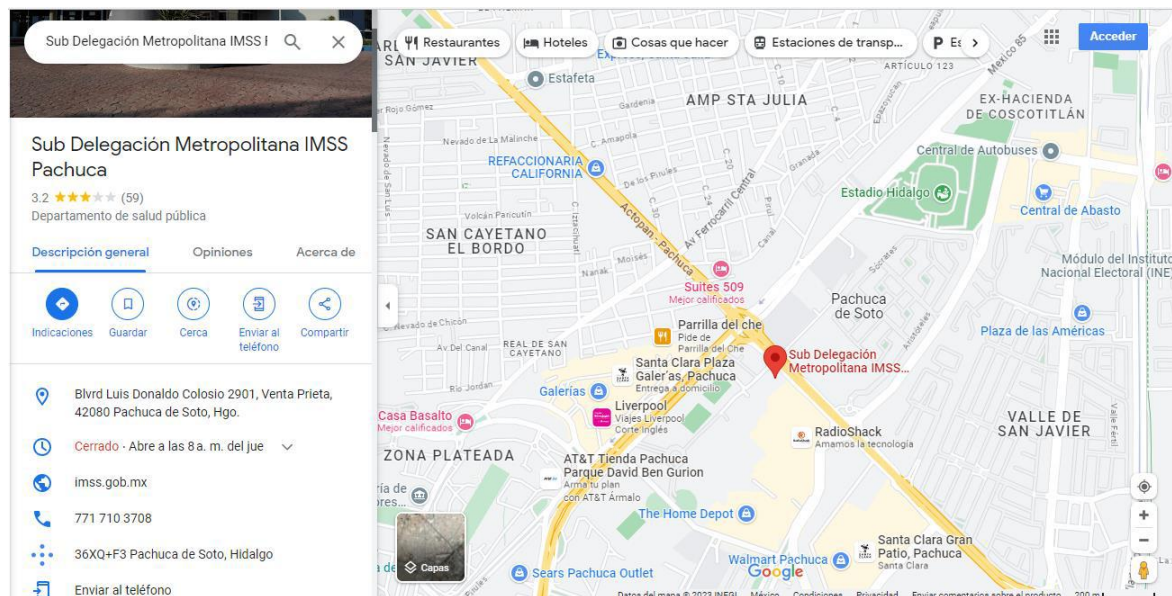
Sub Delegación Metropolitana IMSS I

Sub Delegación Metropolitana IMSS Pachuca
3.2 ★★★★★ (59)
Departamento de salud pública

Descripción general
Opiniones
Acerca de

Indicaciones
Guardar
Cerca
Enviar al teléfono
Compartir

Blvrd Luis Donaldo Colosio 2901, Venta Prieta, 42080 Pachuca de Soto, Hgo.

Cerrado · Abre a las 8 a. m. del jue

imss.gob.mx

771 710 3708

36XQ+F3 Pachuca de Soto, Hidalgo

Enviar al teléfono

Restaurantes
Hoteles
Cosas que hacer
Estaciones de transp...
P Es
Acceder

SAN JAVIER
Estafeta
AMP STA JULIA
ARTÍCULO 123
EX-HACIENDA DE COSCOTITLÁN
Rojo Gómez
Gardenia
Nevado de La Malinche
C. Amapola
REFACCIONARIA CALIFORNIA
De los Pirules
Central de Autobuses
Estadio Hidalgo
Central de Abasto
Volcán Paricutín
SAN CAYETANO EL BORDO
Actopan - Pachuca
Av. Ferrocarril Central
Suites 509
Mejor calificados
Módulo del Instituto Nacional Electoral (INE)
Pachuca de Soto
Plaza de las Américas
Nevado de Chicón
Av. Del Canal
REAL DE SAN CAYETANO
Parrilla del che
Pide de Parrilla del Che
Sub Delegación Metropolitana IMSS...
Santa Clara Plaza Galer'as, Pachuca
Entrega a domicilio
Río Jordan
Galerías
Liverpool
Viajes Liverpool
Corte Inglés
Casa Basalto
Mejor calificados
RadioShack
Amamos la tecnología
VALLE DE SAN JAVIER
ZONA PLATEADA
AT&T Tienda Pachuca Parque David Ben Gurion
Arma tu plan con AT&T Armalo
The Home Depot
Capas
Walmart Pachuca
Google
Sears Pachuca Outlet
Santa Clara Gran Patio, Pachuca
Santa Clara
Datos del mapa ©2023 INEGI
México
Condiciones
Privacidad
Enviar comentarios sobre el producto
200 m